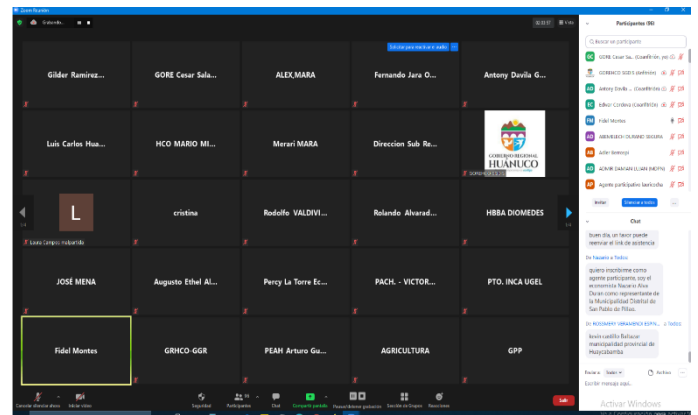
Zoom Reunión

Grabando...

Solicitar para reactivar el audio

Gilder Ramirez...
GORE Cesar Sala...
ALEX,MARA
Fernando Jara O...
Antony Davila G...

Luis Carlos Hua...
HCO MARIO MI...
Merari MARA
Direccion Sub Re...
GOBIERNO REGIONAL HUÁNUCO

L
Laura Campos Malpartida
cristina
Rodolfo VALDIVI...
Rolando Alvarad...
HBBA DIOMEDES

JOSÉ MENA
Augusto Ethel Al...
Percy La Torre Ec...
PACH. - VICTOR...
PTO. INCA UGEL

Fidel Montes
GRHCO-GGR
PEAH Arturo Gu...
AGRICULTURA
GPP

Cancelar silenciar ahora
Iniciar video
Seguridad
Participantes
Chat
Compartir pantalla
Pausar/detener grabación
Sección en Grupos
Reacciones
Salir

Participantes (86)
Buscar un participante
GORE Cesar Sa... (Coanfitrión, yo)
GOREHCO SGDIS (defensa)
Antony Davila ... (Coanfitrión)
Edwin Cordova (Coanfitrión)
Fidel Montes
ABANILLOCH DURAND SEGURA
Adler Remigio
ADMIR DAMIAN (JUAN JHONS)
Agente participativo leoncio...
Invitar
Silenciar a todos

Chat
buen día, un favor puede reenviar el link de asistencia
De Nazario a Todos
quiero inscribirme como agente participante, soy el economista Nazario Alva Duran como representante de la Municipalidad Distrital de San Pablo de Pillao.
De ROSSMERY HERMENDI ESPIN... a Todos
kevin castillo Bañacer municipalidad provincial de Huaycabamba
Para: Todos
Archivo
Escribir mensaje aquí...

Activar Windows